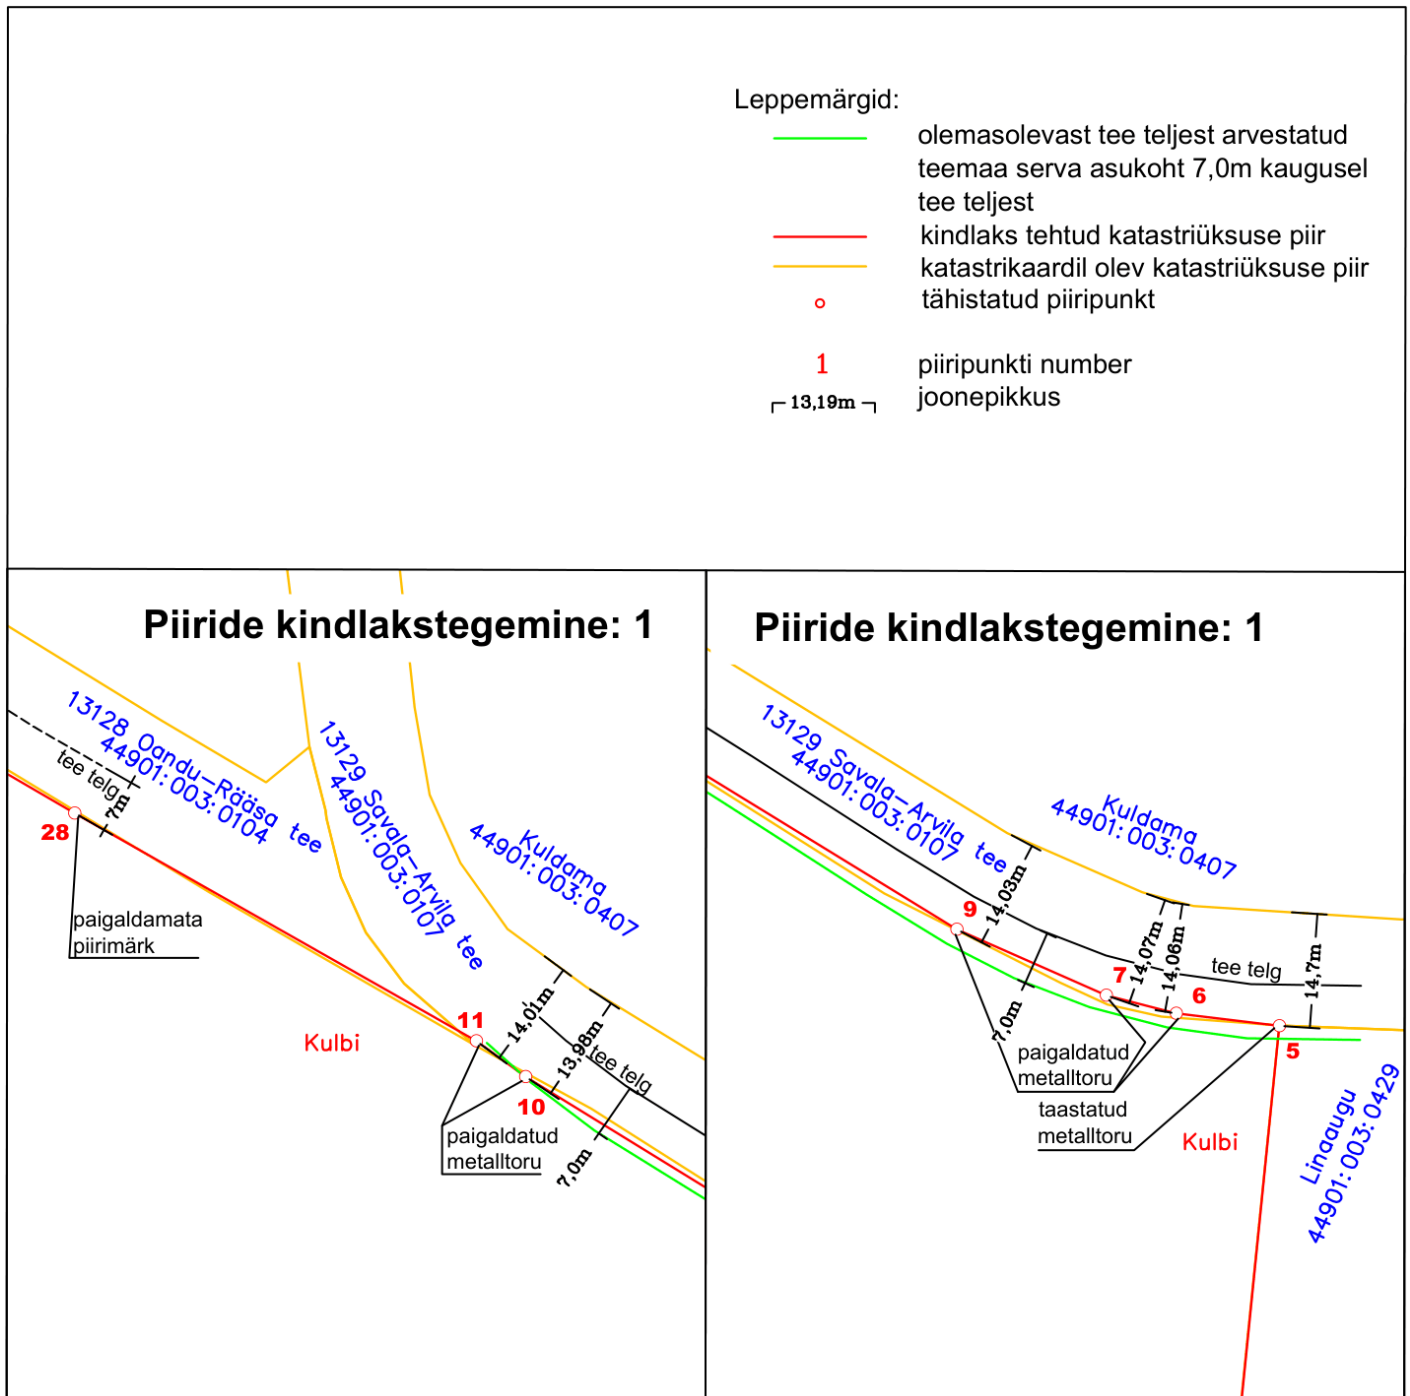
Leppemärgid:
olemasolevast tee teljest arvestatud teemaa serva asukoht 7,0m kaugusel tee teljest
kindlaks tehtud katastriüksuse piir
katastrikaardil olev katastriüksuse piir
tähistatud piiripunkt
1 piiripunkti number
13,19m joonepikkus

Piiride kindlakstegemine: 1

13128 Oandu–Rääsa tee
44901:003:0104
tee telg
7m
28
paigaldamata piirimärk
13129 Savala–Arvila tee
44901:003:0107
Kuldama
44901:003:0407
Kulbi
11
14,01m
13,98m
tee telg
10
paigaldatud metalltoru
7,0m

Piiride kindlakstegemine: 1

13129 Savala–Arvila tee
44901:003:0107
Kuldama
44901:003:0407
14,03m
9
14,07m
14,06m
tee telg
14,7m
7
6
7,0m
5
paigaldatud metalltoru
taastatud metalltoru
Kulbi
Linaaugu
44901:003:0429